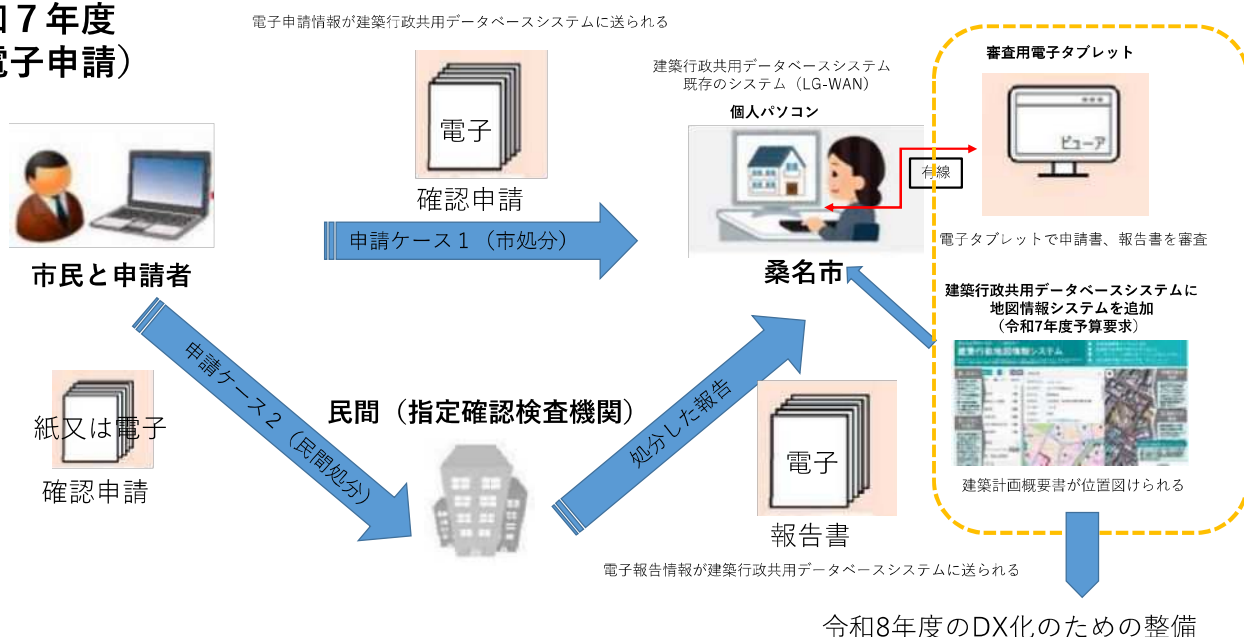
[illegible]7年度
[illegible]子申請）

電子申請情報が建築行政共用データベースシステムに送られる

電子
確認申請

申請ケース１（市処分）

建築行政共用データベースシステム
既存のシステム（LG-WAN）

個人パソコン

有線

審査用電子タブレット

ビューア

電子タブレットで申請書、報告書を審査

市民と申請者

桑名市

建築行政共用データベースシステムに
地図情報システムを追加
（令和7年度予算要求）

紙又は電子
確認申請

申請ケース２（民間処分）

民間（指定確認検査機関）

処分した報告

電子
報告書

建築計画概要書が位置図けられる

電子報告情報が建築行政共用データベースシステムに送られる

令和8年度のDX化のための整備